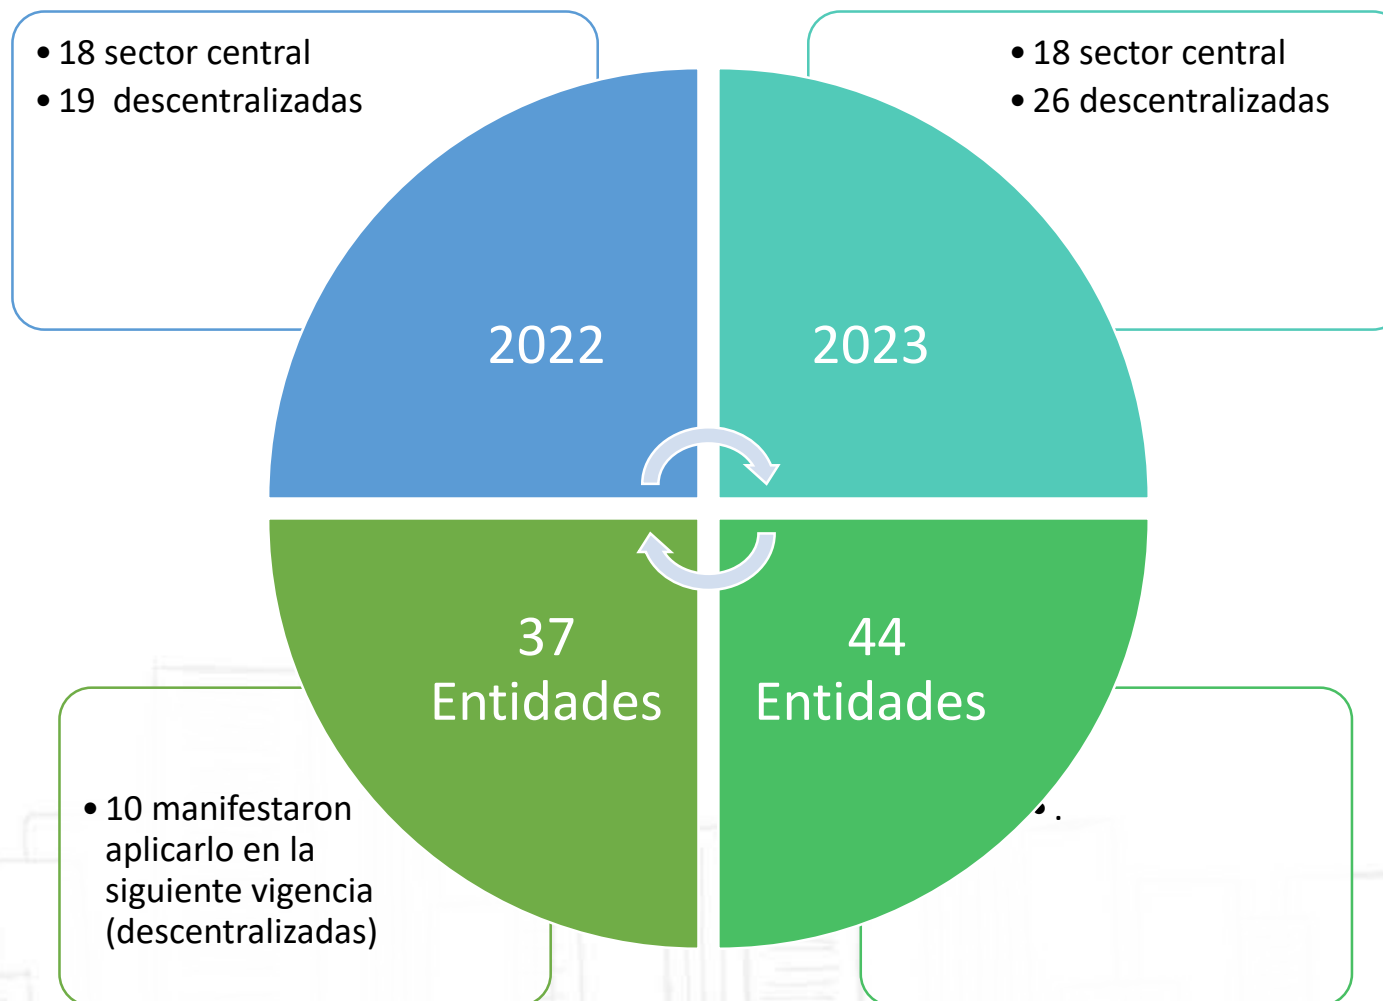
• 18 sector central
• 19 descentralizadas

• 18 sector central
• 26 descentralizadas

2022

2023

37 Entidades

44 Entidades

• 10 manifestaron aplicarlo en la siguiente vigencia (descentralizadas)

• .